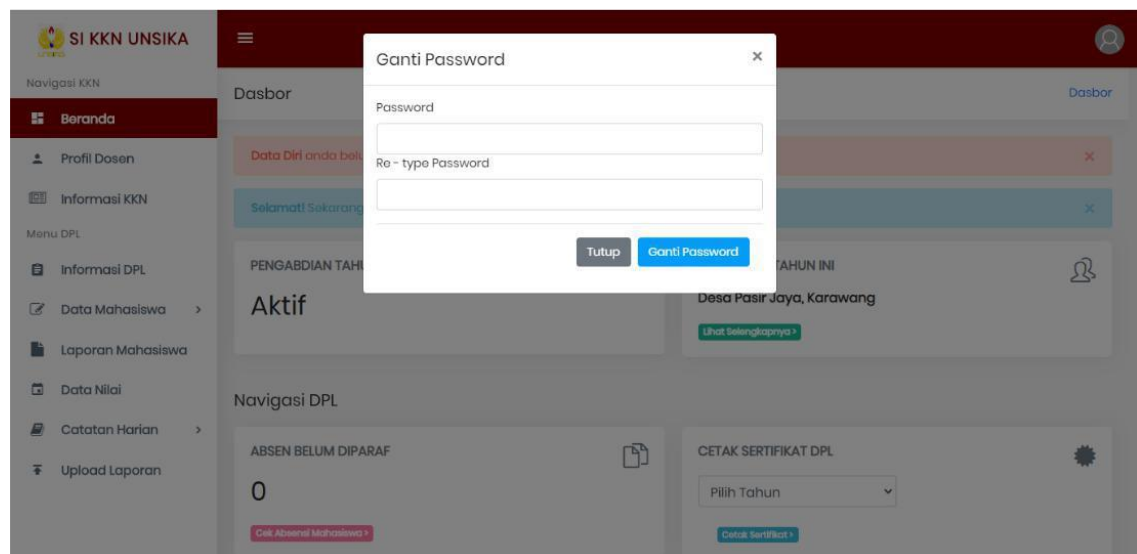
SI KKN UNSIKA

Navigasi KKN

Beranda

Profil Dosen

Informasi KKN

Menu DPL

Informasi DPL

Data Mahasiswa >

Laporan Mahasiswa

Data Nilai

Catatan Harian >

Upload Laporan

Dasbor

Dasbor

Data Diri anda belu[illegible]

Selamat! Sekarang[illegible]

PENGABDIAN TAH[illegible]

Aktif

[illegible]TAHUN INI

Desa Pasir Jaya, Karawang

Lihat Selengkapnya >

Navigasi DPL

ABSEN BELUM DIPARAF

0

Cek Absensi Mahasiswa >

CETAK SERTIFIKAT DPL

Pilih Tahun

Cetak Sertifikat >

Ganti Password

×

Password

Re - type Password

Tutup

Ganti Password